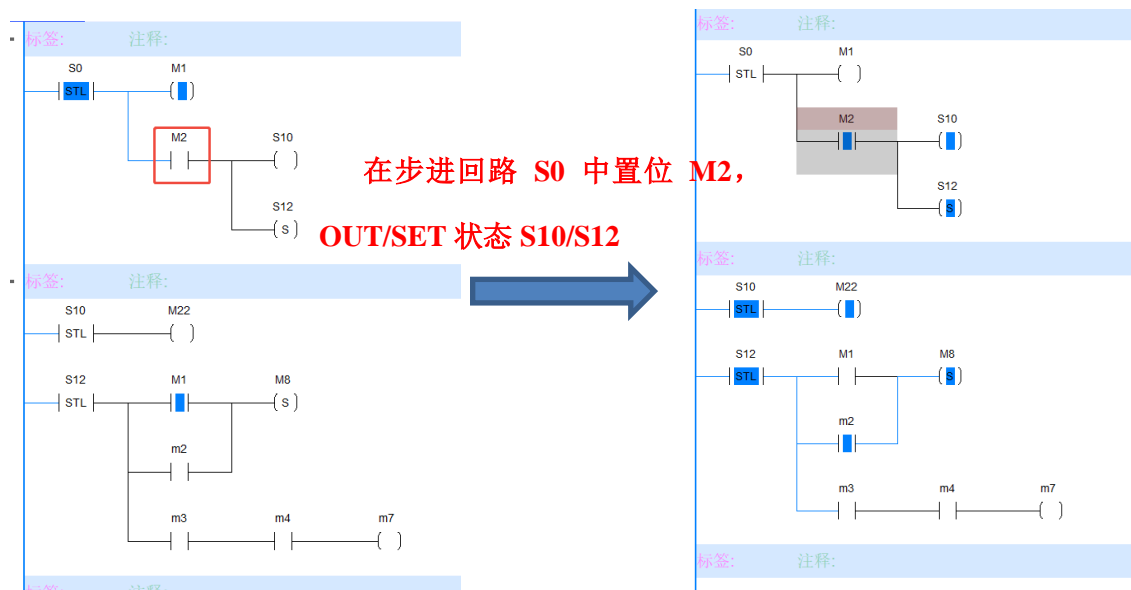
标签: 注释:

S0 STL M1

M2 S10

S12 S

标签: 注释:

S10 STL M22

S12 STL M1 M8 S

m2

m3 m4 m7

标签: 注释:

在步进回路 S0 中置位 M2，

OUT/SET 状态 S10/S12

标签: 注释:

S0 STL M1

M2 S10

S12 S

标签: 注释:

S10 STL M22

S12 STL M1 M8 S

m2

m3 m4 m7

标签: 注释: